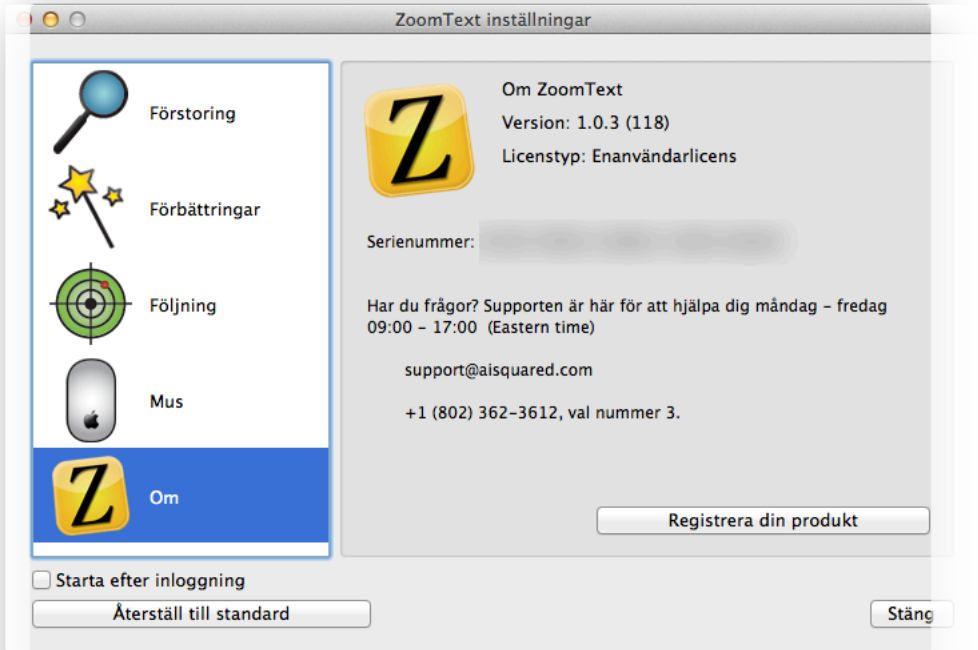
ZoomText inställningar

Förstoring

Förbättringar

Följning

Mus

Om

Om ZoomText

Version: 1.0.3 (118)

Licenstyp: Enanvändarlicens

Serienummer: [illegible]

Har du frågor? Supporten är här för att hjälpa dig måndag – fredag 09:00 – 17:00 (Eastern time)

support@aisquared.com

+1 (802) 362-3612, val nummer 3.

Registrera din produkt

Starta efter inloggning

Återställ till standard

Stäng